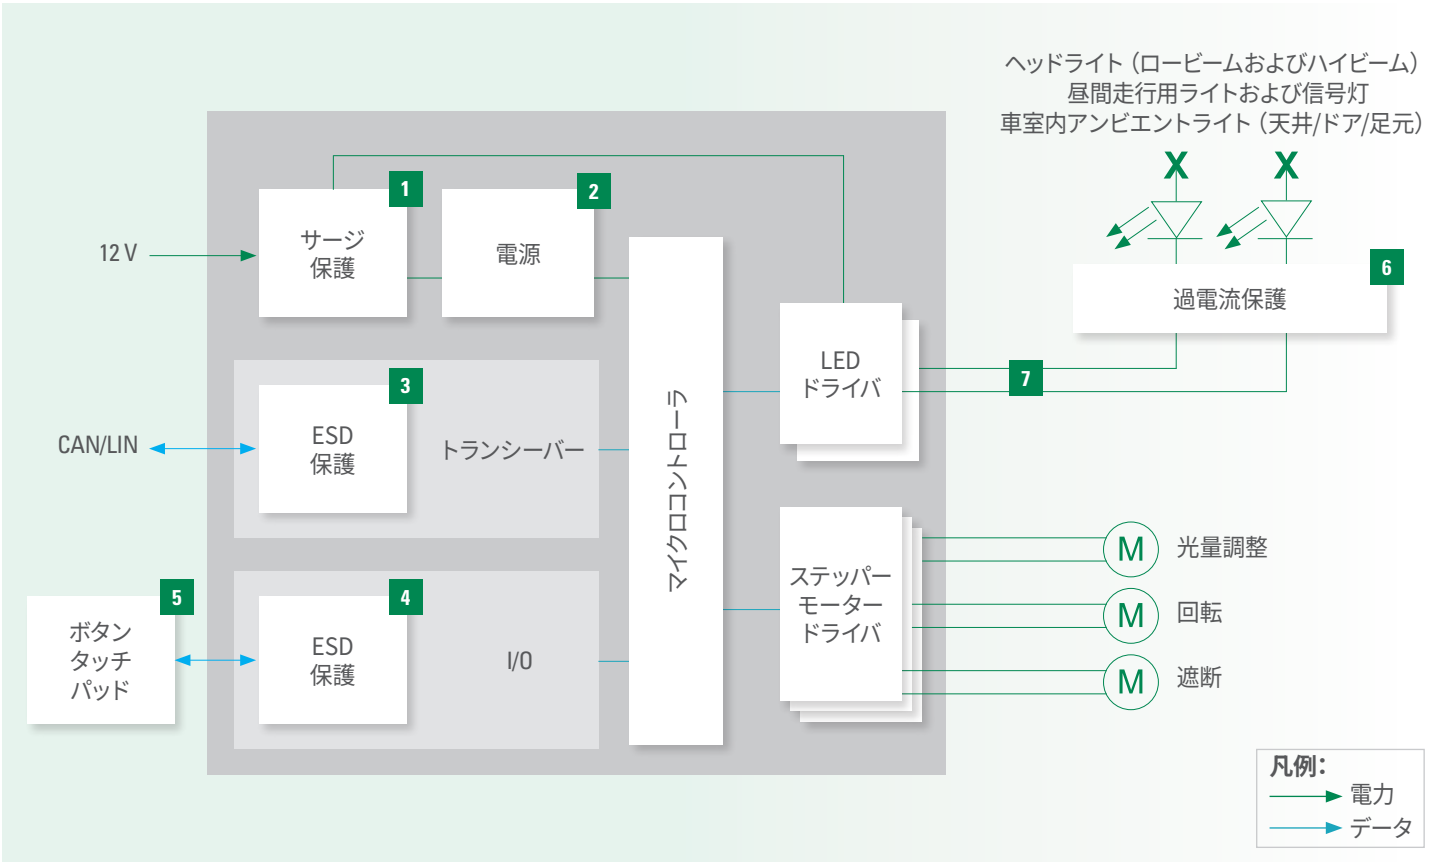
ヘッドライト（ロービームおよびハイビーム）
昼間走行用ライトおよび信号灯
車室内アンビエントライト（天井/ドア/足元）

12 V

1
サージ
保護

2
電源

マイクロコントローラ

LED
ドライバ

6
過電流保護

7

CAN/LIN

3
ESD
保護

トランシーバー

ステッパー
モーター
ドライバ

M 光量調整
M 回転
M 遮断

5
ボタン
タッチ
パッド

4
ESD
保護

I/O

凡例：
電力
データ